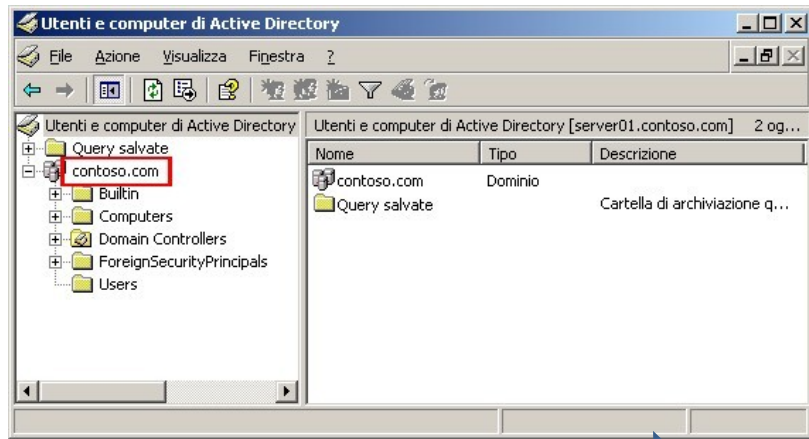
Utenti e computer di Active Directory

File Azione Visualizza Finestra ?

Utenti e computer di Active Directory
Query salvate
contoso.com
Builtin
Computers
Domain Controllers
ForeignSecurityPrincipals
Users

Utenti e computer di Active Directory [server01.contoso.com] 2 og...

| Nome | Tipo | Descrizione |
|---|---|---|
| contoso.com | Dominio | |
| Query salvate | | Cartella di archiviazione q... |